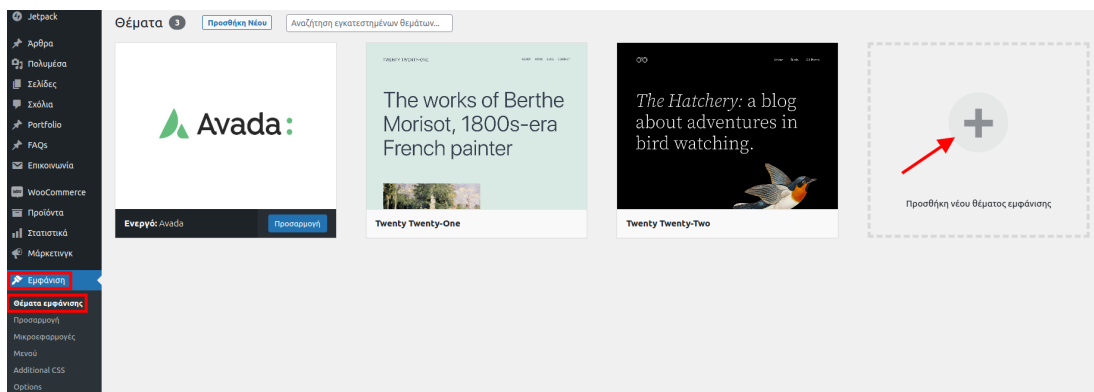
Jetpack
Άρθρα
Πολυμέσα
Σελίδες
Σχόλια
Portfolio
FAQs
Επικοινωνία
WooCommerce
Προϊόντα
Στατιστικά
Μάρκετινγκ
Εμφάνιση
Θέματα εμφάνισης
Προσαρμογή
Μικροεφαρμογές
Μενού
Additional CSS
Options

Θέματα 3 Προσθήκη Νέου Αναζήτηση εγκατεστημένων θεμάτων...

Avada:
Ενεργό: Avada Προσαρμογή

TWENTY TWENTY-ONE
The works of Berthe Morisot, 1800s-era French painter
Twenty Twenty-One

The Hatchery: a blog about adventures in bird watching.
Twenty Twenty-Two

Προσθήκη νέου θέματος εμφάνισης